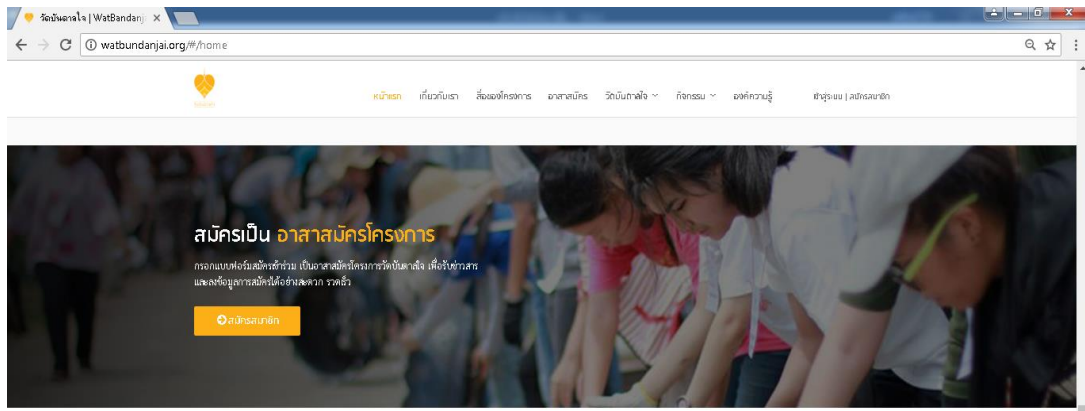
วัดบันดาลใจ | WatBandanj ×

watbundanjai.org/#/home

หน้าแรก เกี่ยวกับเรา สื่อของโครงการ อาสาสมัคร วัดบันดาลใจ กิจกรรม องค์ความรู้ เข้าสู่ระบบ | สมัครสมาชิก

สมัครเป็น อาสาสมัครโครงการ

กรอกแบบฟอร์มสมัครเข้าร่วม เป็นอาสาสมัครโครงการวัดบันดาลใจ เพื่อรับข่าวสาร และลงข้อมูลการสมัครได้อย่างสะดวก รวดเร็ว

สมัครสมาชิก